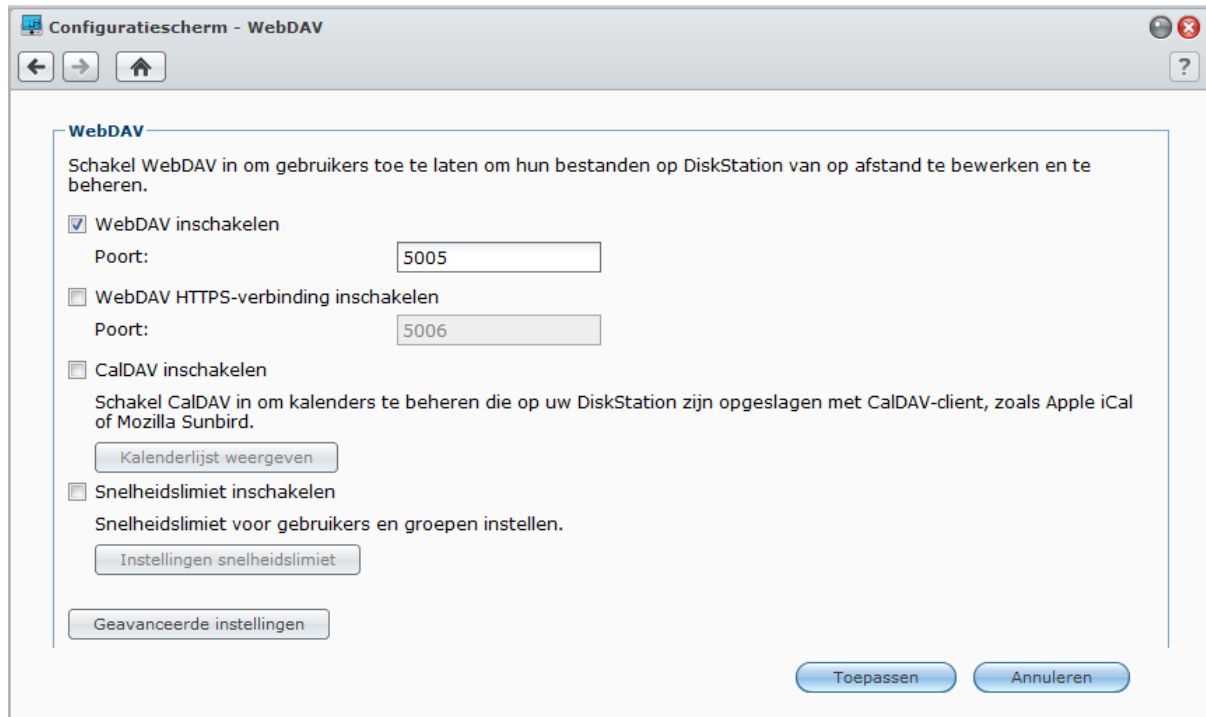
Configuratiescherm - WebDAV

?

WebDAV

Schakel WebDAV in om gebruikers toe te laten om hun bestanden op DiskStation van op afstand te bewerken en te beheren.

WebDAV inschakelen

Poort: 5005

WebDAV HTTPS-verbinding inschakelen

Poort: 5006

CalDAV inschakelen

Schakel CalDAV in om kalenders te beheren die op uw DiskStation zijn opgeslagen met CalDAV-client, zoals Apple iCal of Mozilla Sunbird.

Kalenderlijst weergeven

Snelheidslimiet inschakelen

Snelheidslimiet voor gebruikers en groepen instellen.

Instellingen snelheidslimiet

Geavanceerde instellingen

Toepassen

Annuleren